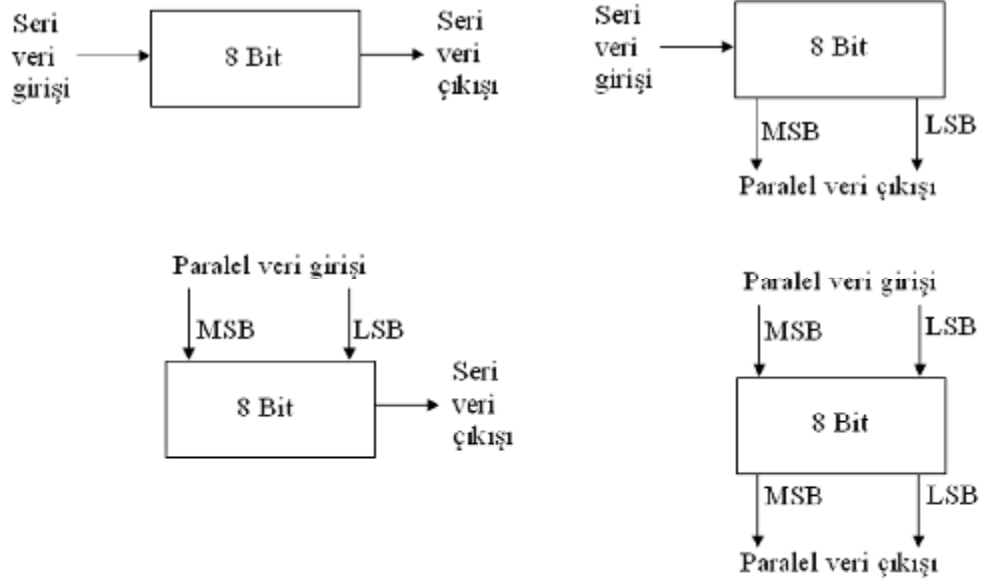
Seri veri girişi

8 Bit

Seri veri çıkışı

Seri veri girişi

8 Bit

MSB

LSB

Paralel veri çıkışı

Paralel veri girişi

MSB

LSB

8 Bit

Seri veri çıkışı

Paralel veri girişi

MSB

LSB

8 Bit

MSB

LSB

Paralel veri çıkışı